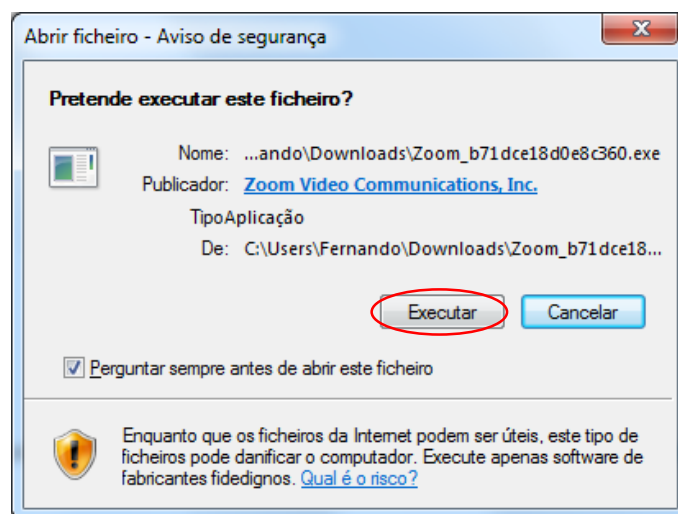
Abrir ficheiro - Aviso de segurança

Pretende executar este ficheiro?

Nome: ...ando\Downloads\Zoom_b71dce18d0e8c360.exe

Publicador: Zoom Video Communications, Inc.

TipoAplicação

De: C:\Users\Fernando\Downloads\Zoom_b71dce18...

Executar

Cancelar

Perguntar sempre antes de abrir este ficheiro

Enquanto que os ficheiros da Internet podem ser úteis, este tipo de ficheiros pode danificar o computador. Execute apenas software de fabricantes fidedignos. Qual é o risco?